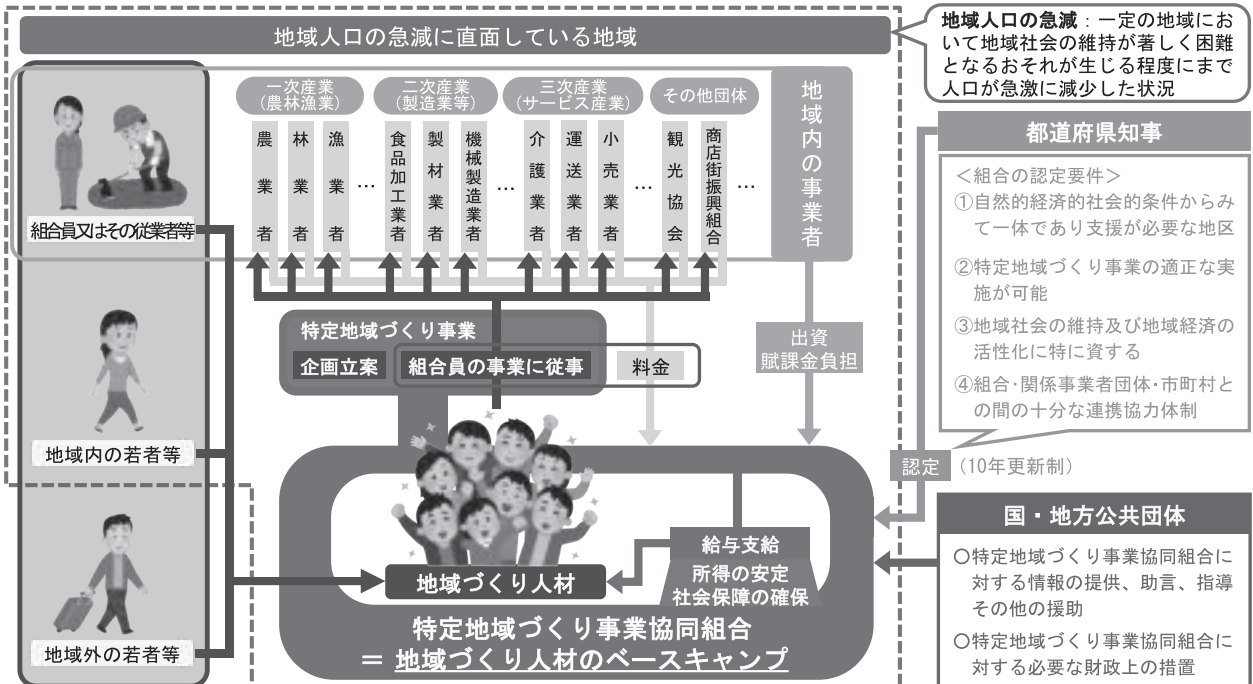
地域人口の急減に直面している地域

地域人口の急減：一定の地域において地域社会の維持が著しく困難となるおそれが生じる程度にまで人口が急激に減少した状況

一次産業（農林漁業）
農業者
林業者
漁業者
…

二次産業（製造業等）
食品加工業者
製材業者
機械製造業者
…

三次産業（サービス産業）
介護業者
運送業者
小売業者
…

その他団体
観光協会
商店街振興組合
…

地域内の事業者

組合員又はその従業者等

都道府県知事

＜組合の認定要件＞
①自然的経済的社会的条件からみて一体であり支援が必要な地区
②特定地域づくり事業の適正な実施が可能
③地域社会の維持及び地域経済の活性化に特に資する
④組合･関係事業者団体･市町村との間の十分な連携協力体制

特定地域づくり事業
企画立案
組合員の事業に従事
料金

出資
賦課金負担

地域内の若者等

認定（10年更新制）

給与支給
所得の安定
社会保障の確保

地域づくり人材

地域外の若者等

特定地域づくり事業協同組合
＝ 地域づくり人材のベースキャンプ

国・地方公共団体

○特定地域づくり事業協同組合に対する情報の提供、助言、指導その他の援助
○特定地域づくり事業協同組合に対する必要な財政上の措置